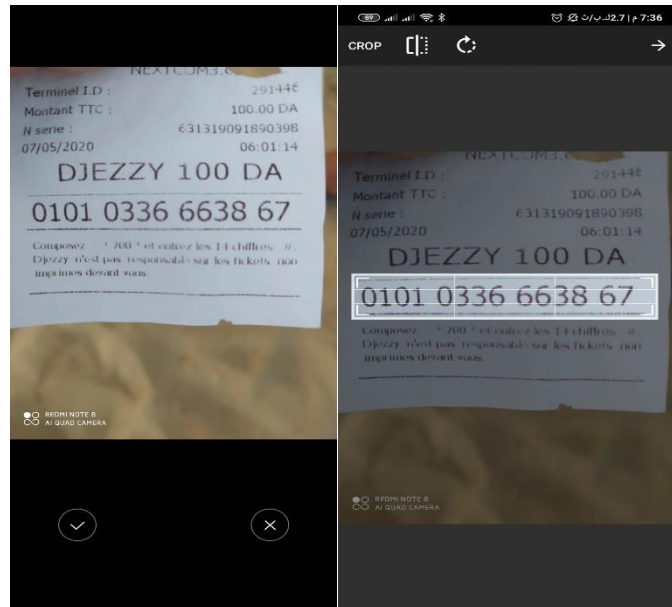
NEXTCOM3.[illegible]
Terminel I.D : 291446
Montant TTC : 100.00 DA
N serie : 631319091890398
07/05/2020 06:01:14
DJEZZY 100 DA
0101 0336 6638 67
Composez : * 700 * et entrez les 14 chiffres #. Djezzy n'est pas responsable sur les tickets non imprimes devant vous.

REDMI NOTE 8
AI QUAD CAMERA

89 7:36 م | 2.7كيلوبايت/ث
CROP
→
NEXTCOM3.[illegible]
Terminel I.D : 291446
Montant TTC : 100.00 DA
N serie : 631319091890398
07/05/2020 06:01:14
DJEZZY 100 DA
0101 0336 6638 67
Composez : * 700 * et entrez les 14 chiffres #. Djezzy n'est pas responsable sur les tickets non imprimes devant vous.

REDMI NOTE 8
AI QUAD CAMERA